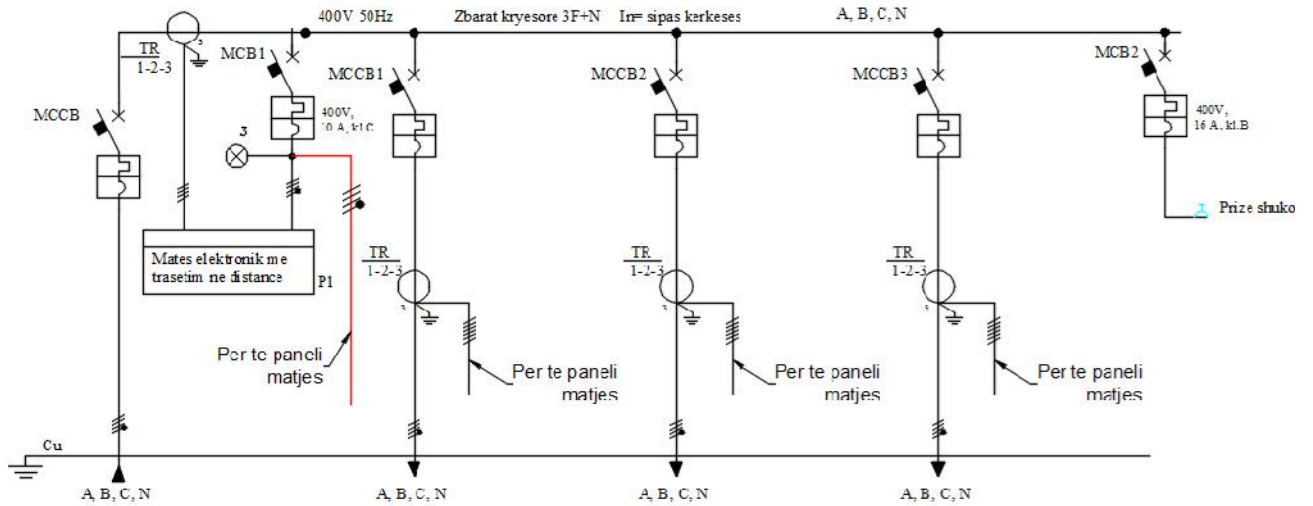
400V 50Hz Zbarat kryesore 3F+N In= sipas kerkeses A, B, C, N

TR
1-2-3

3

MCB1

MCCB

400V,
10 A, kl.C

3

Mates elektronik me trasetim ne distance

P1

Per te paneli matjes

MCCB1

TR
1-2-3

3

Per te paneli matjes

MCCB2

TR
1-2-3

3

Per te paneli matjes

MCCB3

TR
1-2-3

3

Per te paneli matjes

MCB2

400V,
16 A, kl.B

Prize shuko

Cu

A, B, C, N

A, B, C, N

A, B, C, N

A, B, C, N